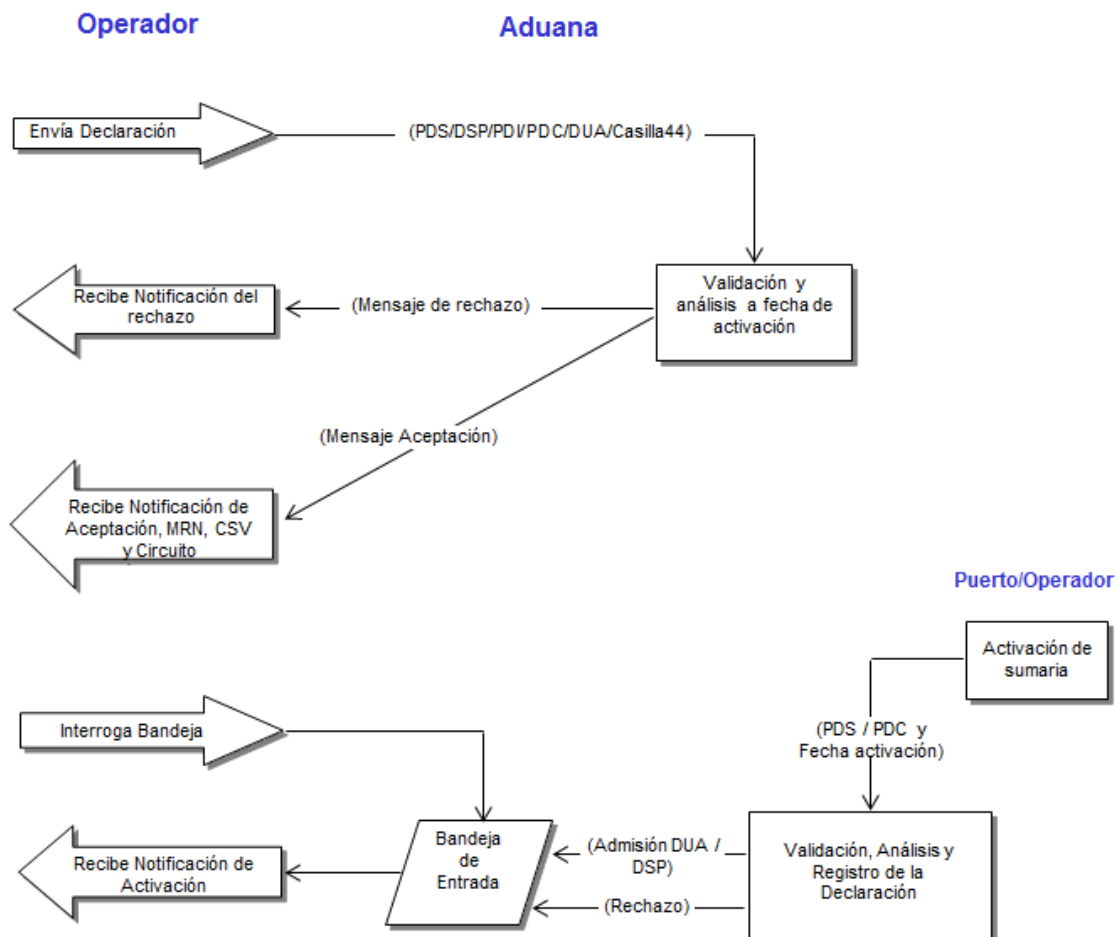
Operador

Aduana

Envía Declaración

(PDS/DSP/PDI/PDC/DUA/Casilla44)

Validación y análisis a fecha de activación

Recibe Notificación del rechazo

(Mensaje de rechazo)

(Mensaje Aceptación)

Recibe Notificación de Aceptación, MRN, CSV y Circuito

Puerto/Operador

Activación de sumaria

(PDS / PDC y Fecha activación)

Interroga Bandeja

Bandeja de Entrada

(Admisión DUA / DSP)

Validación, Análisis y Registro de la Declaración

Recibe Notificación de Activación

(Rechazo)